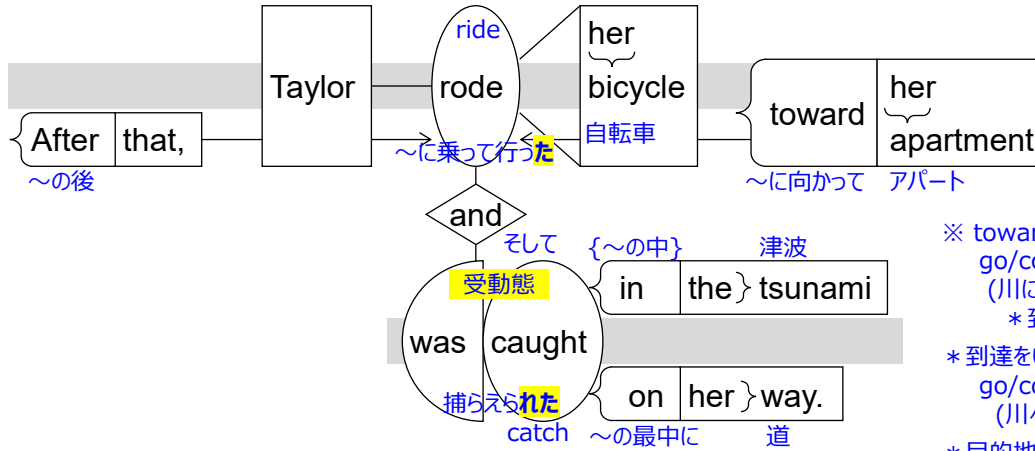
ride
Taylor
rode
her
bicycle
自転車
toward
her
apartment
After
that,
〜の後
〜に乗って行った
〜に向かって
アパート
and
そして
{〜の中}
津波
in
the
tsunami
受動態
was
caught
捕らえられた
catch
on
her
way.
〜の最中に
道
※ towar
go/co
(川に
＊到
＊到達を
go/co
(川
＊目的地